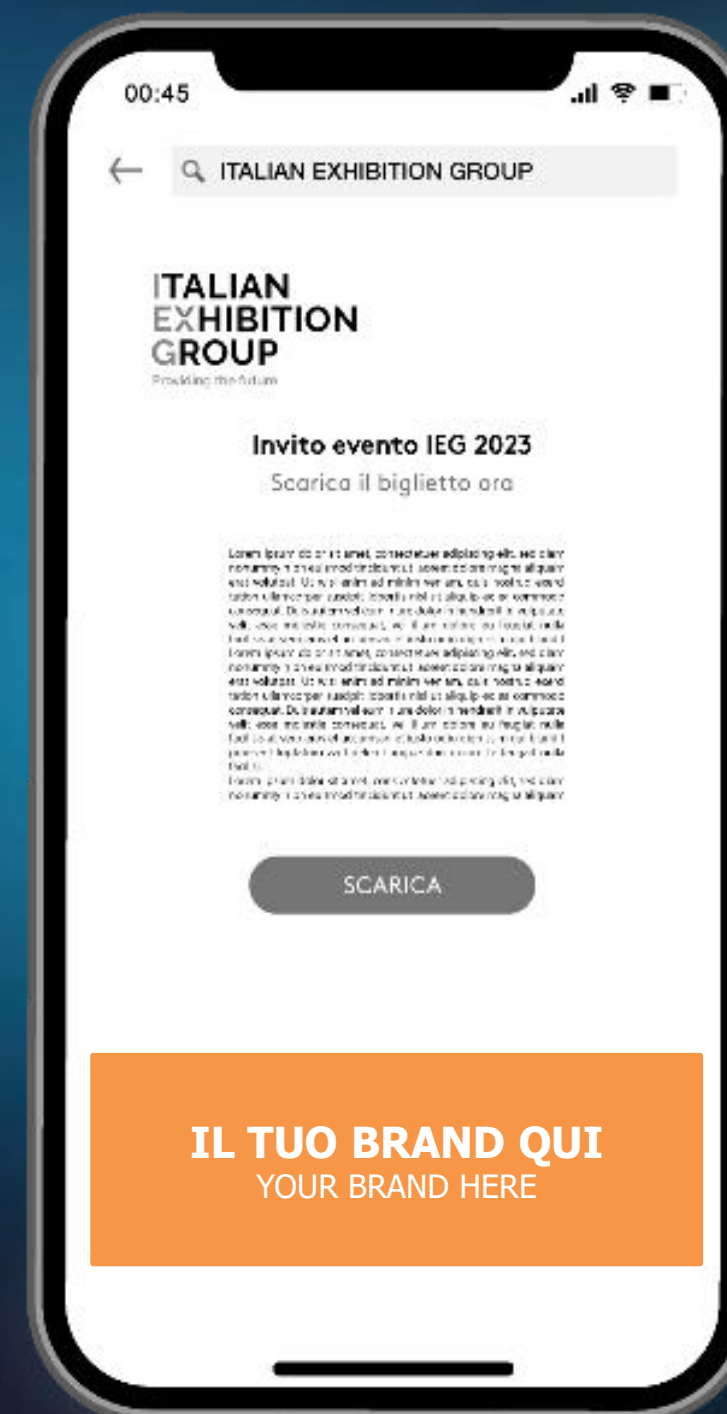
00:45

ITALIAN EXHIBITION GROUP

ITALIAN
EXHIBITION
GROUP
Providing the future

Invito evento IEG 2023
Scarica il biglietto ora

Lorem ipsum dolor sit amet, consectetuer adipiscing elit, sed diam nonummy nibh euismod tincidunt ut laoreet dolore magna aliquam erat volutpat. Ut wisi enim ad minim veniam, quis nostrud exerci tation ullamcorper suscipit lobortis nisl ut aliquip ex ea commodo consequat. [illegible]

SCARICA

IL TUO BRAND QUI
YOUR BRAND HERE